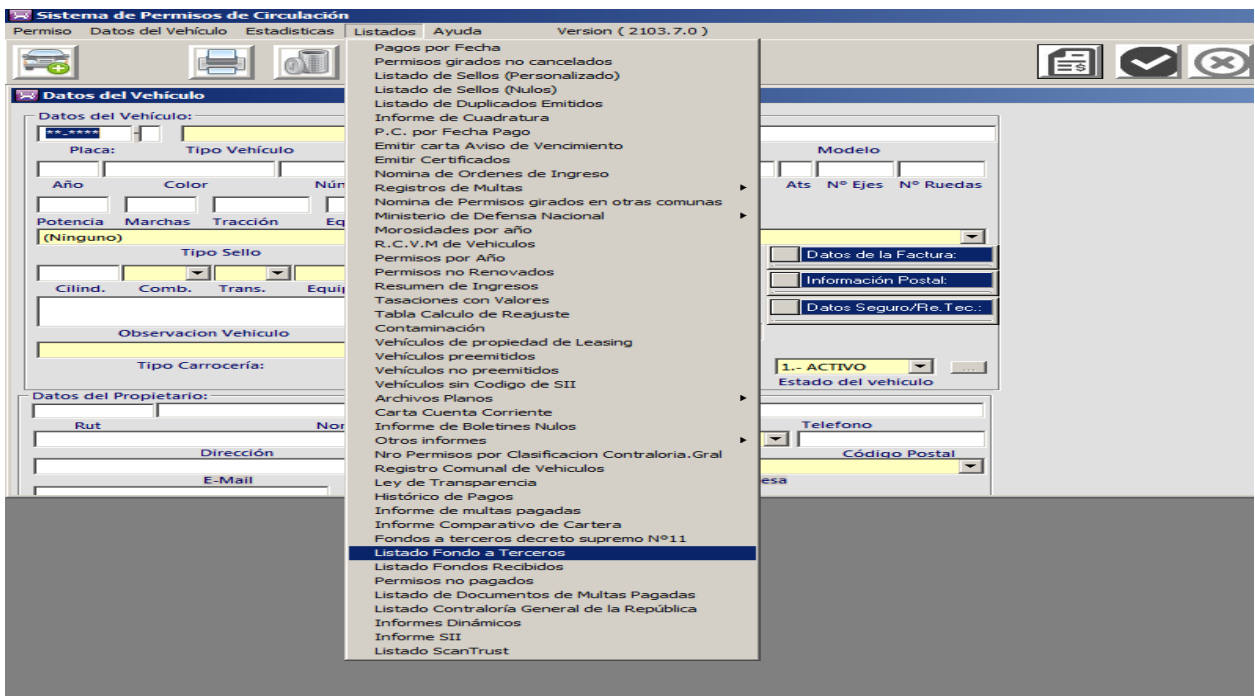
Sistema de Permisos de Circulación
Permiso Datos del Vehículo Estadisticas Listados Ayuda Version ( 2103.7.0 )

Datos del Vehículo
Datos del Vehículo:
**-****
Placa: Tipo Vehículo
Modelo
Año Color Nún
Ats Nº Ejes Nº Ruedas
Potencia Marchas Tracción Eq
(Ninguno)
Tipo Sello
Cilind. Comb. Trans. Equi
Observacion Vehículo
Tipo Carrocería:
Datos de la Factura:
Información Postal:
Datos Seguro/Re.Tec.:
1.- ACTIVO
...
Estado del vehículo
Datos del Propietario:
Rut Nor
Telefono
Dirección
Código Postal
E-Mail
esa

Pagos por Fecha
Permisos girados no cancelados
Listado de Sellos (Personalizado)
Listado de Sellos (Nulos)
Listado de Duplicados Emitidos
Informe de Cuadratura
P.C. por Fecha Pago
Emitir carta Aviso de Vencimiento
Emitir Certificados
Nomina de Ordenes de Ingreso
Registros de Multas
Nomina de Permisos girados en otras comunas
Ministerio de Defensa Nacional
Morosidades por año
R.C.V.M de Vehiculos
Permisos por Año
Permisos no Renovados
Resumen de Ingresos
Tasaciones con Valores
Tabla Calculo de Reajuste
Contaminación
Vehículos de propiedad de Leasing
Vehículos preemitidos
Vehículos no preemitidos
Vehículos sin Codigo de SII
Archivos Planos
Carta Cuenta Corriente
Informe de Boletines Nulos
Otros informes
Nro Permisos por Clasificacion Contraloria.Gral
Registro Comunal de Vehiculos
Ley de Transparencia
Histórico de Pagos
Informe de multas pagadas
Informe Comparativo de Cartera
Fondos a terceros decreto supremo Nº11
Listado Fondo a Terceros
Listado Fondos Recibidos
Permisos no pagados
Listado de Documentos de Multas Pagadas
Listado Contraloría General de la República
Informes Dinámicos
Informe SII
Listado ScanTrust